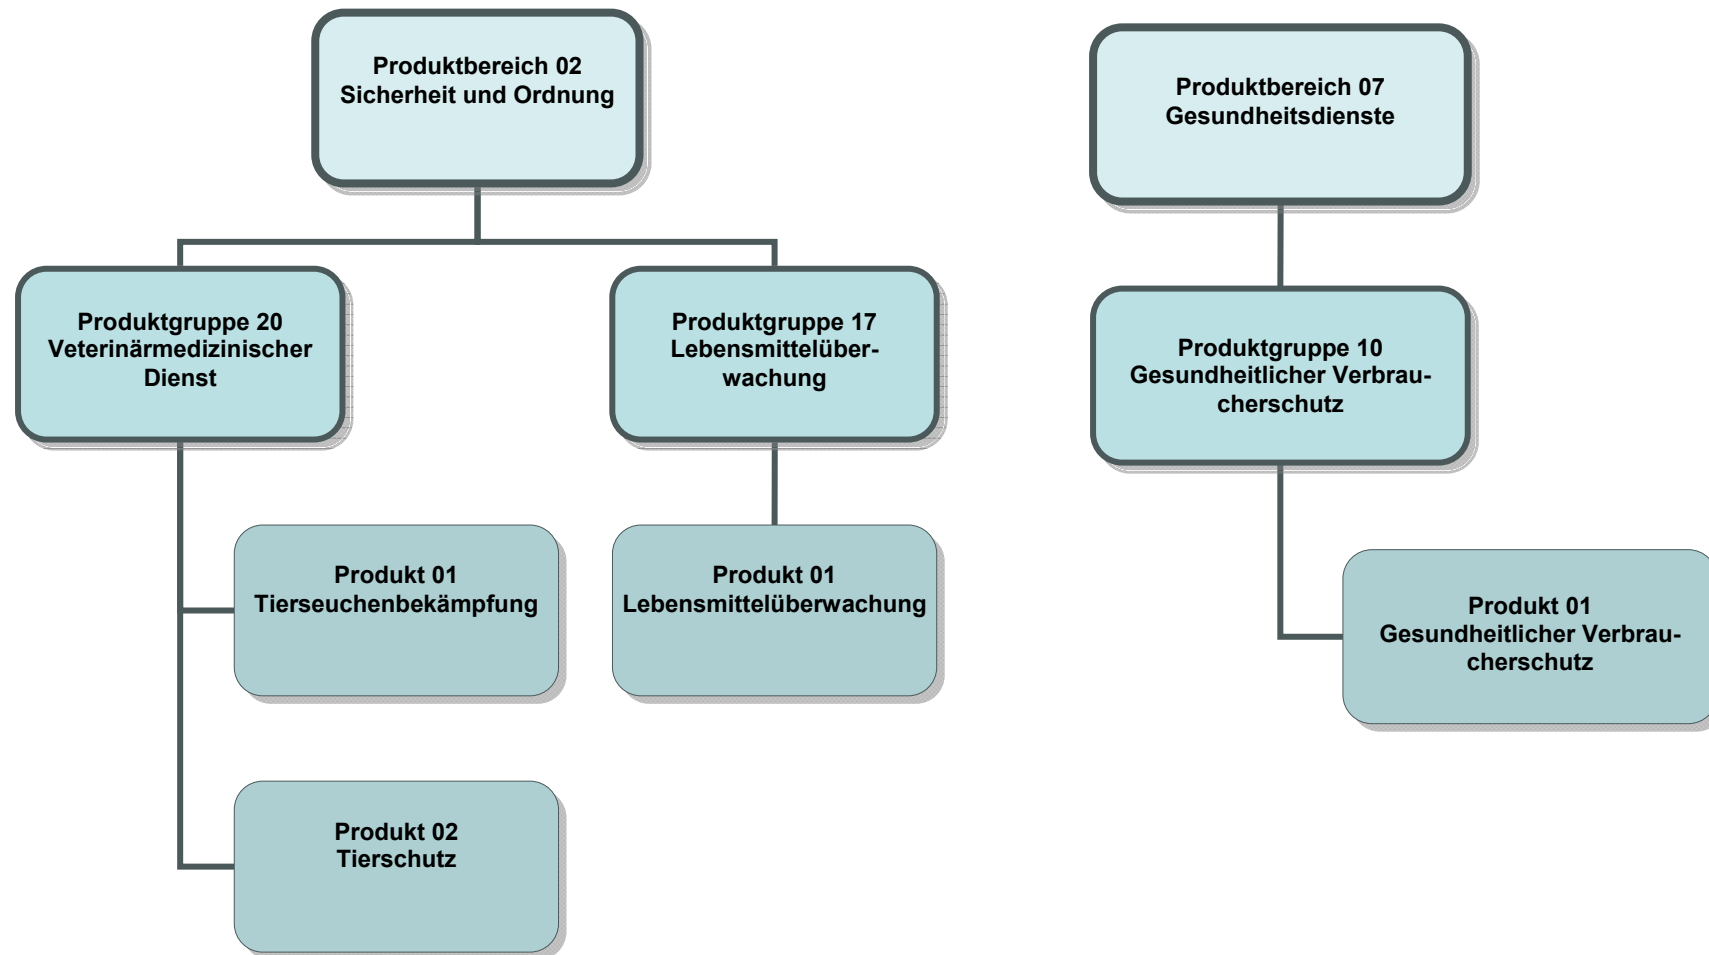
Produktbereich 02
Sicherheit und Ordnung

Produktgruppe 20
Veterinärmedizinischer Dienst

Produkt 01
Tierseuchenbekämpfung

Produkt 02
Tierschutz

Produktgruppe 17
Lebensmittelüberwachung

Produkt 01
Lebensmittelüberwachung

Produktbereich 07
Gesundheitsdienste

Produktgruppe 10
Gesundheitlicher Verbraucherschutz

Produkt 01
Gesundheitlicher Verbraucherschutz